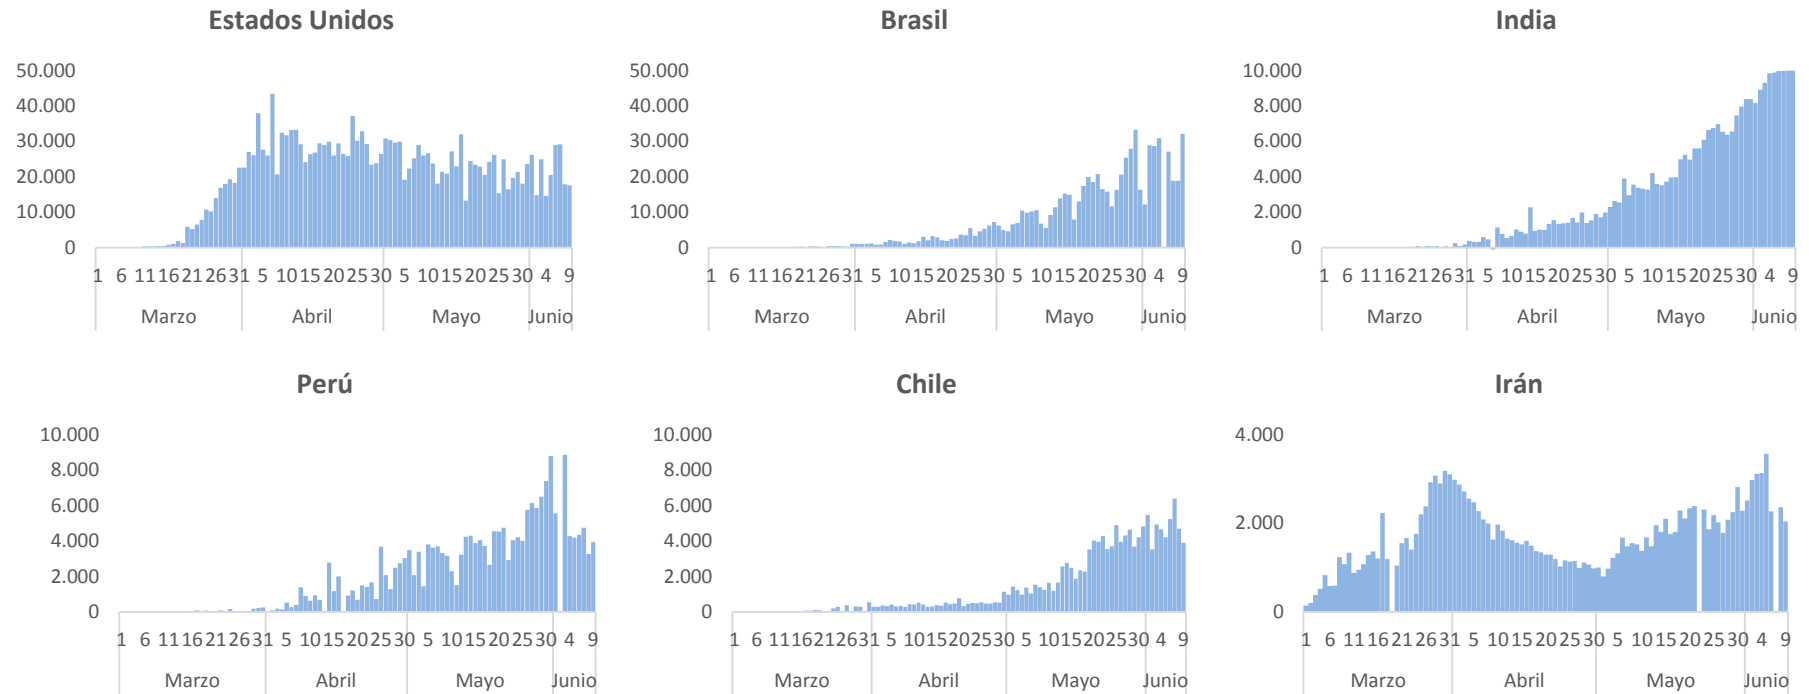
Estados Unidos

50.000
40.000
30.000
20.000
10.000
0

1 6 11 16 21 26 31 5 10 15 20 25 30 5 10 15 20 25 30 4 9
Marzo Abril Mayo Junio

Brasil

50.000
40.000
30.000
20.000
10.000
0

1 6 11 16 21 26 31 5 10 15 20 25 30 5 10 15 20 25 30 4 9
Marzo Abril Mayo Junio

India

10.000
8.000
6.000
4.000
2.000
0

1 6 11 16 21 26 31 5 10 15 20 25 30 5 10 15 20 25 30 4 9
Marzo Abril Mayo Junio

Perú

10.000
8.000
6.000
4.000
2.000
0

1 6 11 16 21 26 31 5 10 15 20 25 30 5 10 15 20 25 30 4 9
Marzo Abril Mayo Junio

Chile

10.000
8.000
6.000
4.000
2.000
0

1 6 11 16 21 26 31 5 10 15 20 25 30 5 10 15 20 25 30 4 9
Marzo Abril Mayo Junio

Irán

4.000
2.000
0

1 6 11 16 21 26 31 5 10 15 20 25 30 5 10 15 20 25 30 4 9
Marzo Abril Mayo Junio